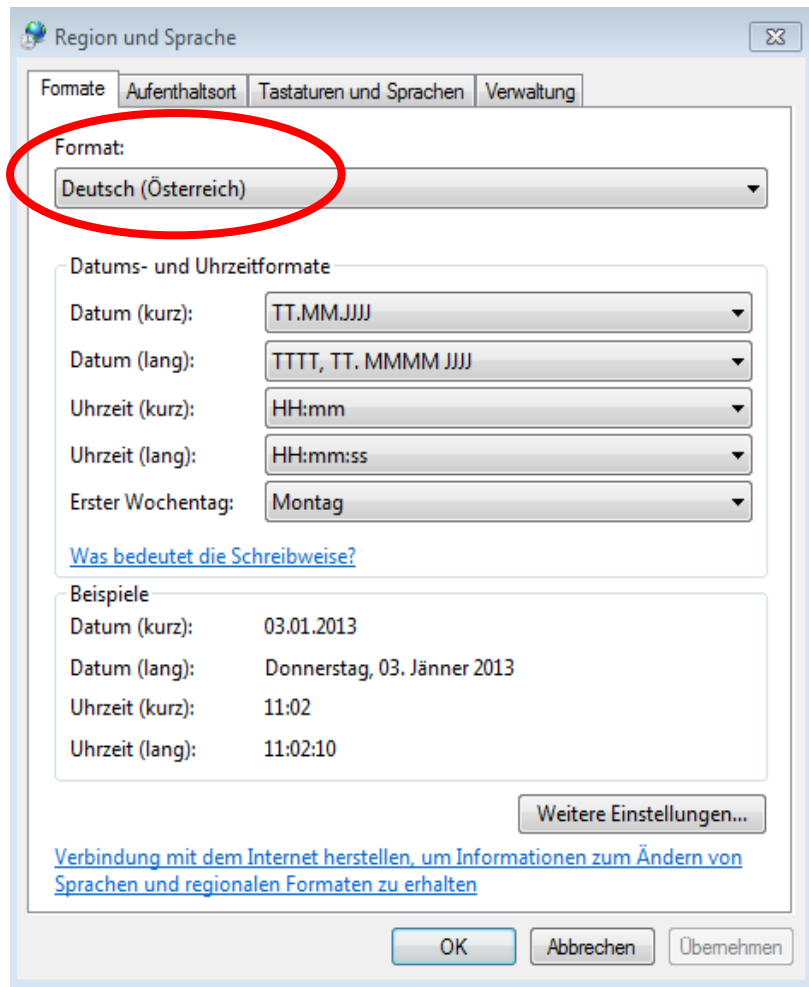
Region und Sprache

Formate | Aufenthaltsort | Tastaturen und Sprachen | Verwaltung

Format:
Deutsch (Österreich)

Datums- und Uhrzeitformate
Datum (kurz): TT.MM.JJJJ
Datum (lang): TTTT, TT. MMMM JJJJ
Uhrzeit (kurz): HH:mm
Uhrzeit (lang): HH:mm:ss
Erster Wochentag: Montag

Was bedeutet die Schreibweise?

Beispiele
Datum (kurz): 03.01.2013
Datum (lang): Donnerstag, 03. Jänner 2013
Uhrzeit (kurz): 11:02
Uhrzeit (lang): 11:02:10

Weitere Einstellungen...

Verbindung mit dem Internet herstellen, um Informationen zum Ändern von Sprachen und regionalen Formaten zu erhalten

OK | Abbrechen | Übernehmen